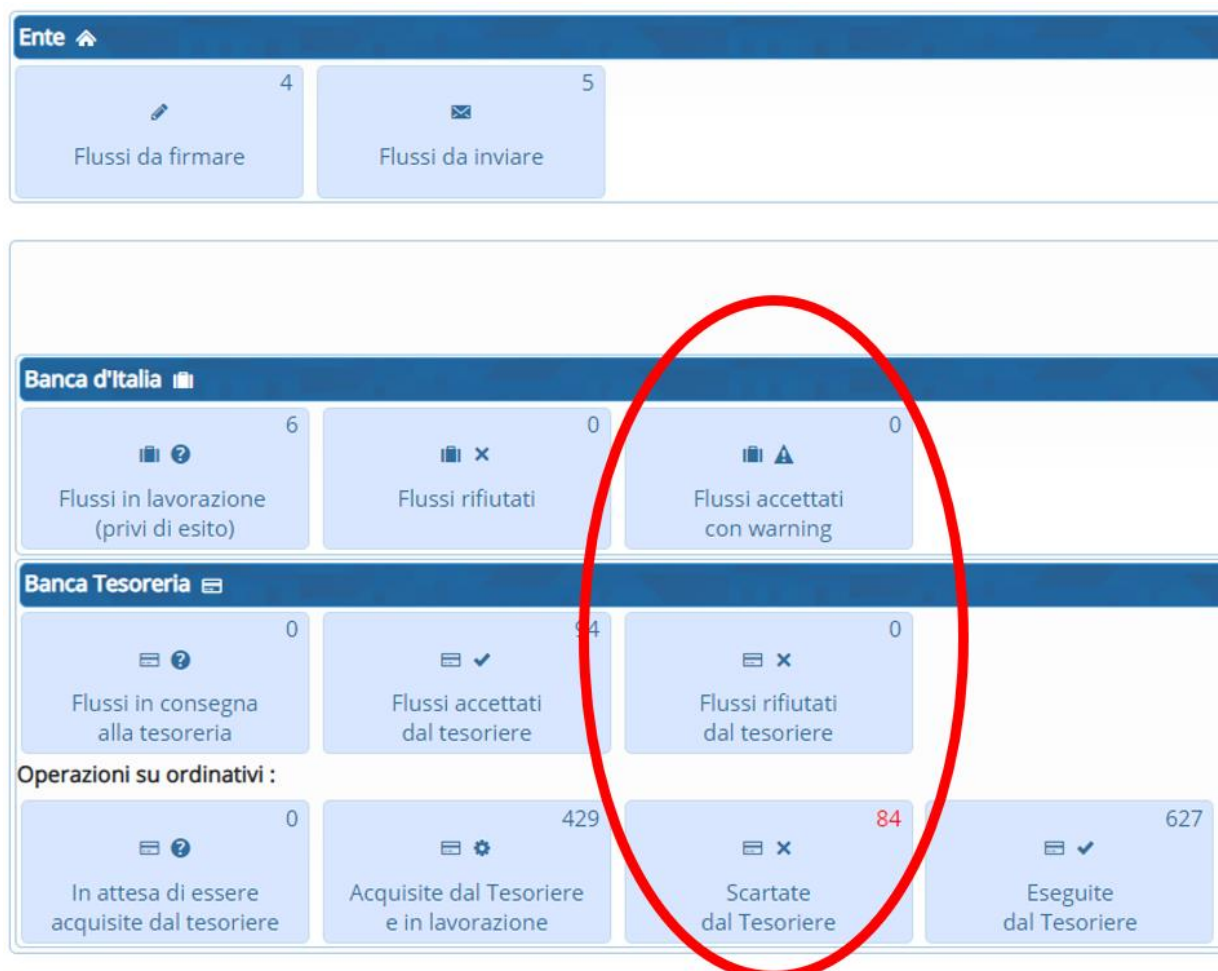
Ente

4
Flussi da firmare

5
Flussi da inviare

Banca d'Italia

6
Flussi in lavorazione (privi di esito)

0
Flussi rifiutati

0
Flussi accettati con warning

Banca Tesoreria

0
Flussi in consegna alla tesoreria

94
Flussi accettati dal tesoriere

0
Flussi rifiutati dal tesoriere

Operazioni su ordinativi :

0
In attesa di essere acquisite dal tesoriere

429
Acquisite dal Tesoriere e in lavorazione

84
Scartate dal Tesoriere

627
Eseguite dal Tesoriere